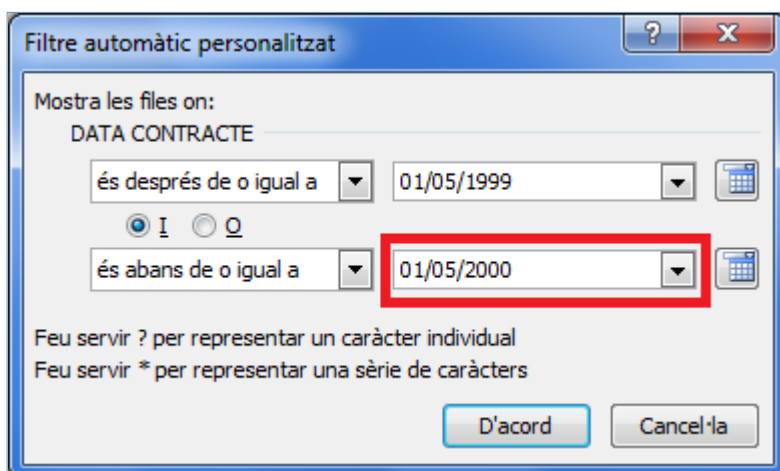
Filtre automàtic personalitzat

?

X

Mostra les files on:

DATA CONTRACTE

és després de o igual a

01/05/1999

I

O

és abans de o igual a

01/05/2000

Feu servir ? per representar un caràcter individual
Feu servir * per representar una sèrie de caràcters

D'acord

Cancel·la